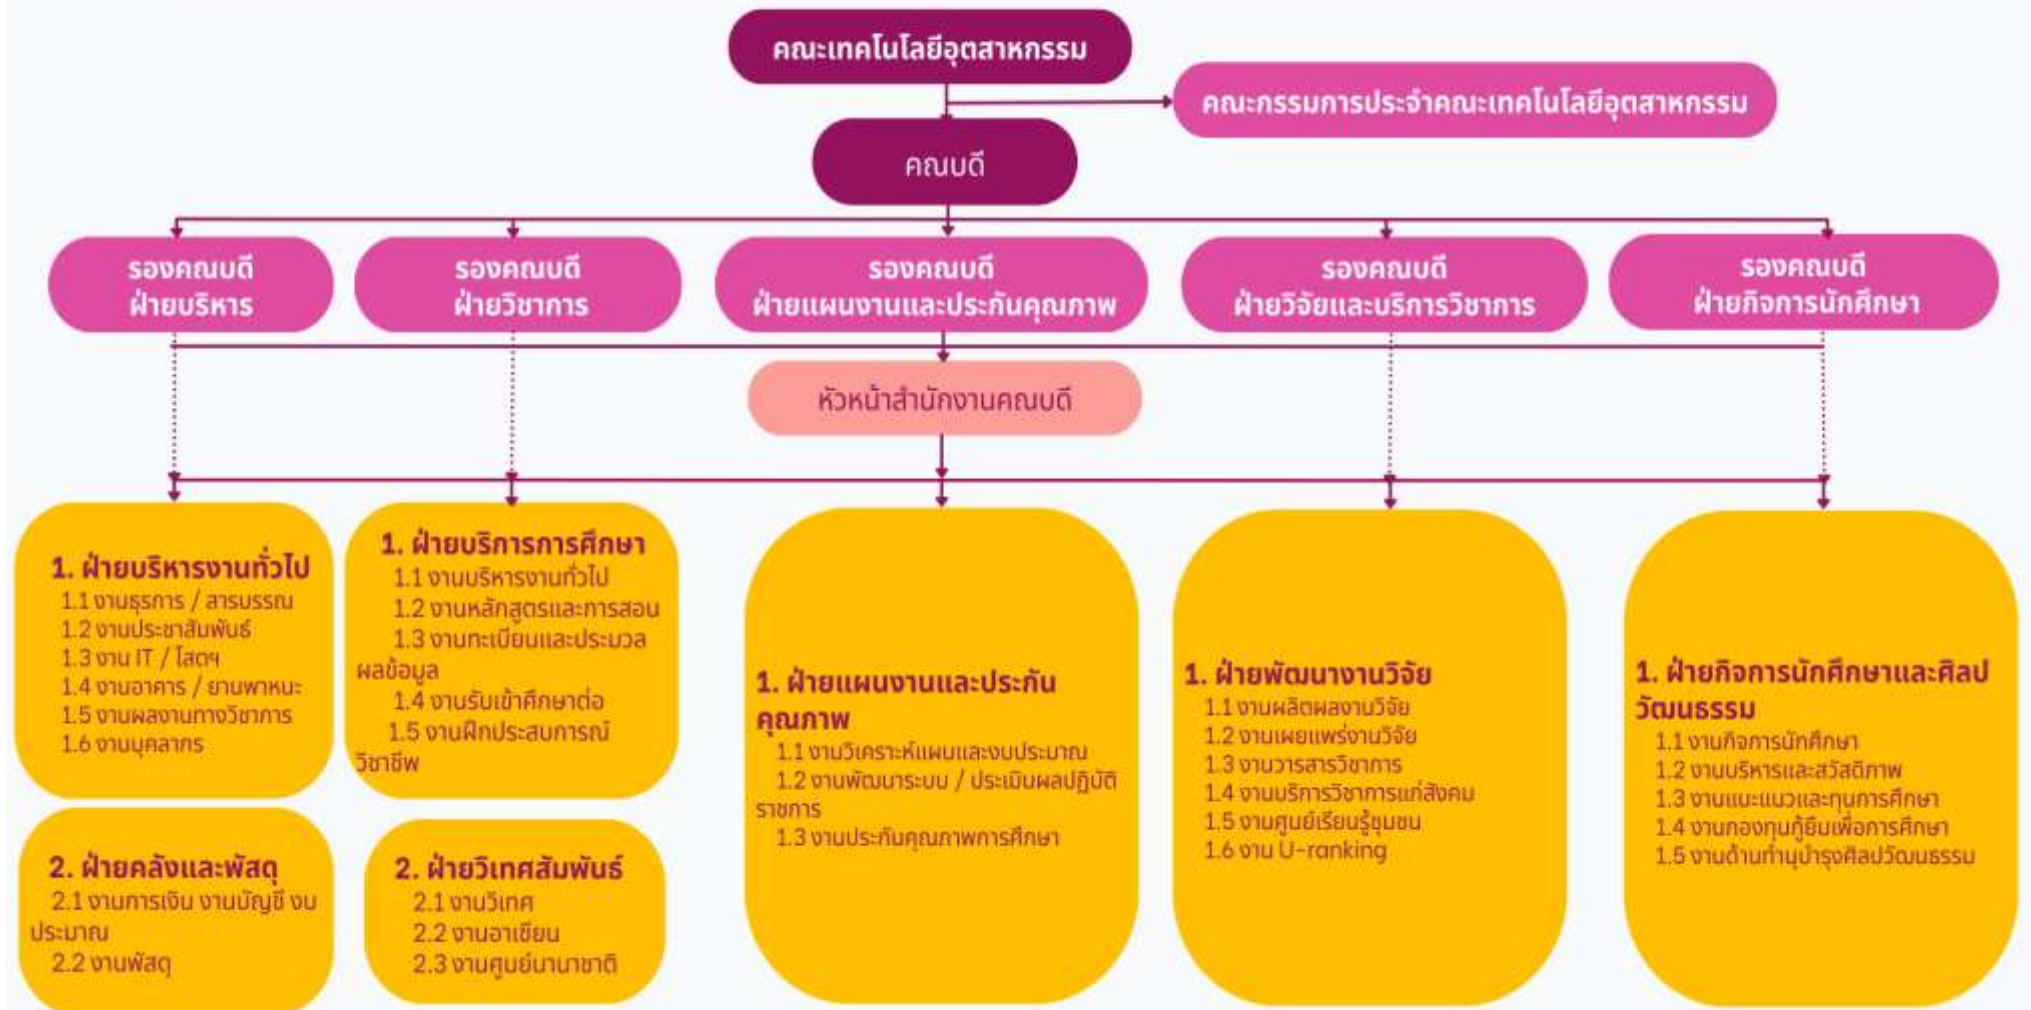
คณะเทคโนโลยีอุตสาหกรรม

คณะกรรมการประจำคณะเทคโนโลยีอุตสาหกรรม

คณบดี

รองคณบดี ฝ่ายบริหาร

รองคณบดี ฝ่ายวิชาการ

รองคณบดี ฝ่ายแผนงานและประกันคุณภาพ

รองคณบดี ฝ่ายวิจัยและบริการวิชาการ

รองคณบดี ฝ่ายกิจการนักศึกษา

หัวหน้าสำนักงานคณบดี

1. ฝ่ายบริหารงานทั่วไป
1.1 งานธุรการ / สารบรรณ
1.2 งานประชาสัมพันธ์
1.3 งาน IT / โสตฯ
1.4 งานอาคาร / ยานพาหนะ
1.5 งานผลงานทางวิชาการ
1.6 งานบุคลากร

2. ฝ่ายคลังและพัสดุ
2.1 งานการเงิน งานบัญชี งบประมาณ
2.2 งานพัสดุ

1. ฝ่ายบริการการศึกษา
1.1 งานบริหารงานทั่วไป
1.2 งานหลักสูตรและการสอน
1.3 งานทะเบียนและประมวลผลข้อมูล
1.4 งานรับเข้าศึกษาต่อ
1.5 งานฝึกประสบการณ์วิชาชีพ

2. ฝ่ายวิเทศสัมพันธ์
2.1 งานวิเทศ
2.2 งานอาเซียน
2.3 งานศูนย์นานาชาติ

1. ฝ่ายแผนงานและประกันคุณภาพ
1.1 งานวิเคราะห์แผนและงบประมาณ
1.2 งานพัฒนาระบบ / ประเมินผลปฏิบัติราชการ
1.3 งานประกันคุณภาพการศึกษา

1. ฝ่ายพัฒนางานวิจัย
1.1 งานผลิตผลงานวิจัย
1.2 งานเผยแพร่งานวิจัย
1.3 งานวารสารวิชาการ
1.4 งานบริการวิชาการแก่สังคม
1.5 งานศูนย์เรียนรู้ชุมชน
1.6 งาน U-ranking

1. ฝ่ายกิจการนักศึกษาและศิลปวัฒนธรรม
1.1 งานกิจการนักศึกษา
1.2 งานบริหารและสวัสดิภาพ
1.3 งานแนะแนวและทุนการศึกษา
1.4 งานกองทุนกู้ยืมเพื่อการศึกษา
1.5 งานด้านทำนุบำรุงศิลปวัฒนธรรม